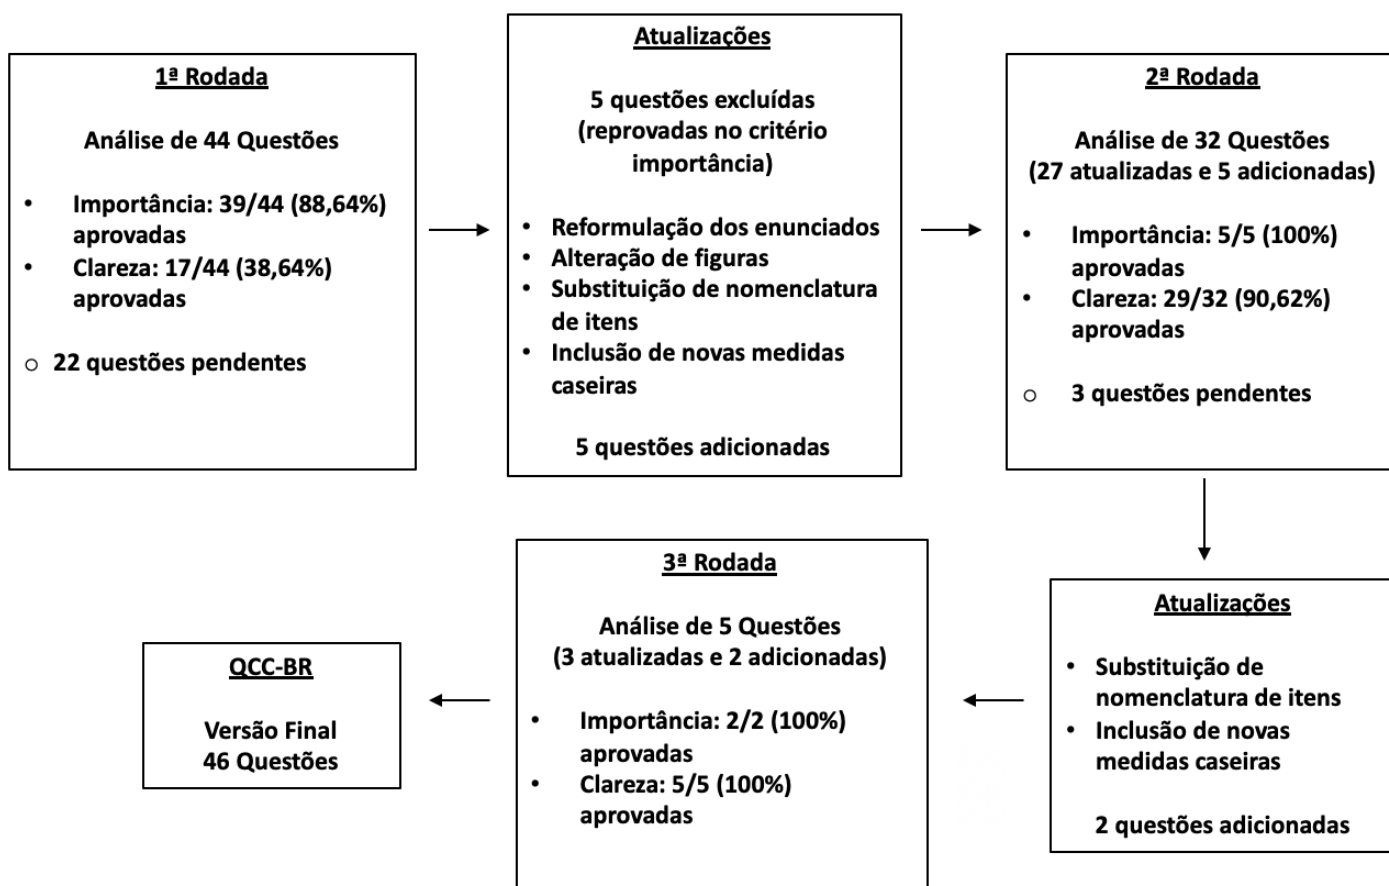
1ª Rodada

Análise de 44 Questões

- Importância: 39/44 (88,64%) aprovadas
- Clareza: 17/44 (38,64%) aprovadas

○ 22 questões pendentes

Atualizações

5 questões excluídas (reprovadas no critério importância)

- Reformulação dos enunciados
- Alteração de figuras
- Substituição de nomenclatura de itens
- Inclusão de novas medidas caseiras

5 questões adicionadas

2ª Rodada

Análise de 32 Questões (27 atualizadas e 5 adicionadas)

- Importância: 5/5 (100%) aprovadas
- Clareza: 29/32 (90,62%) aprovadas

○ 3 questões pendentes

Atualizações

- Substituição de nomenclatura de itens
- Inclusão de novas medidas caseiras

2 questões adicionadas

3ª Rodada

Análise de 5 Questões (3 atualizadas e 2 adicionadas)

- Importância: 2/2 (100%) aprovadas
- Clareza: 5/5 (100%) aprovadas

QCC-BR

Versão Final
46 Questões